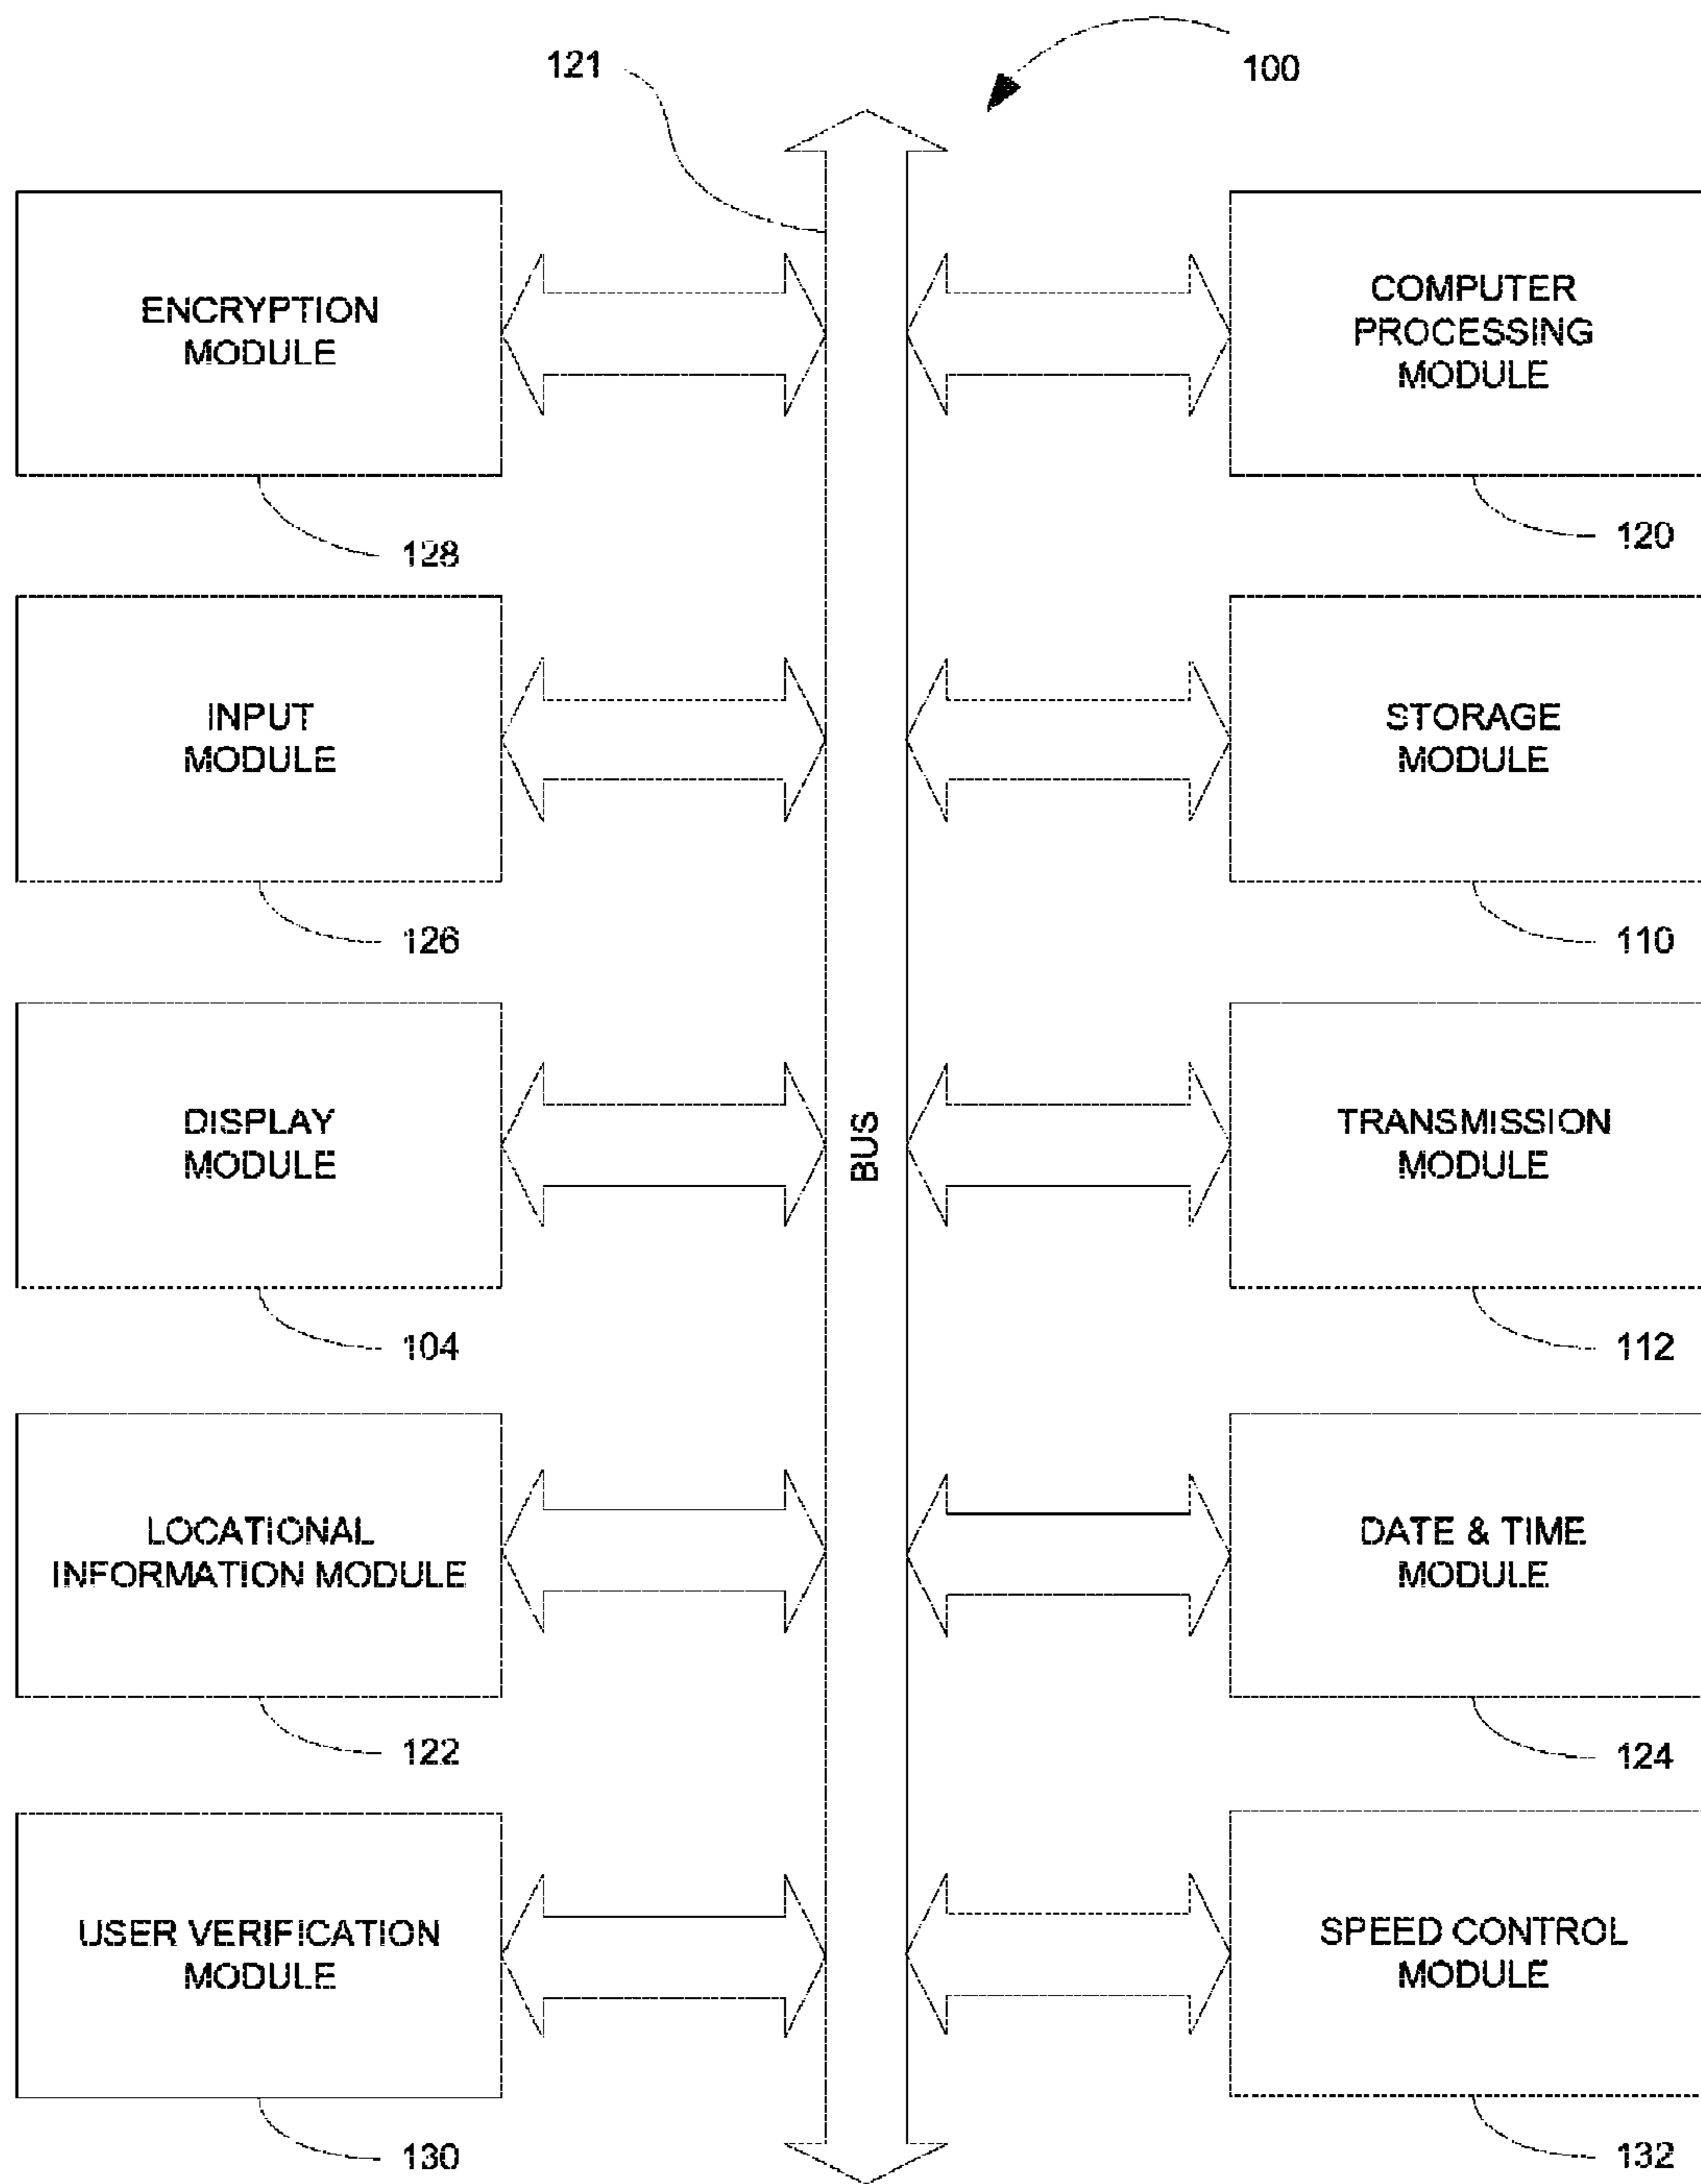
121

100

ENCRYPTION MODULE

128

COMPUTER PROCESSING MODULE

120

INPUT MODULE

126

STORAGE MODULE

110

DISPLAY MODULE

104

BUS

TRANSMISSION MODULE

112

LOCATIONAL INFORMATION MODULE

122

DATE & TIME MODULE

124

USER VERIFICATION MODULE

130

SPEED CONTROL MODULE

132